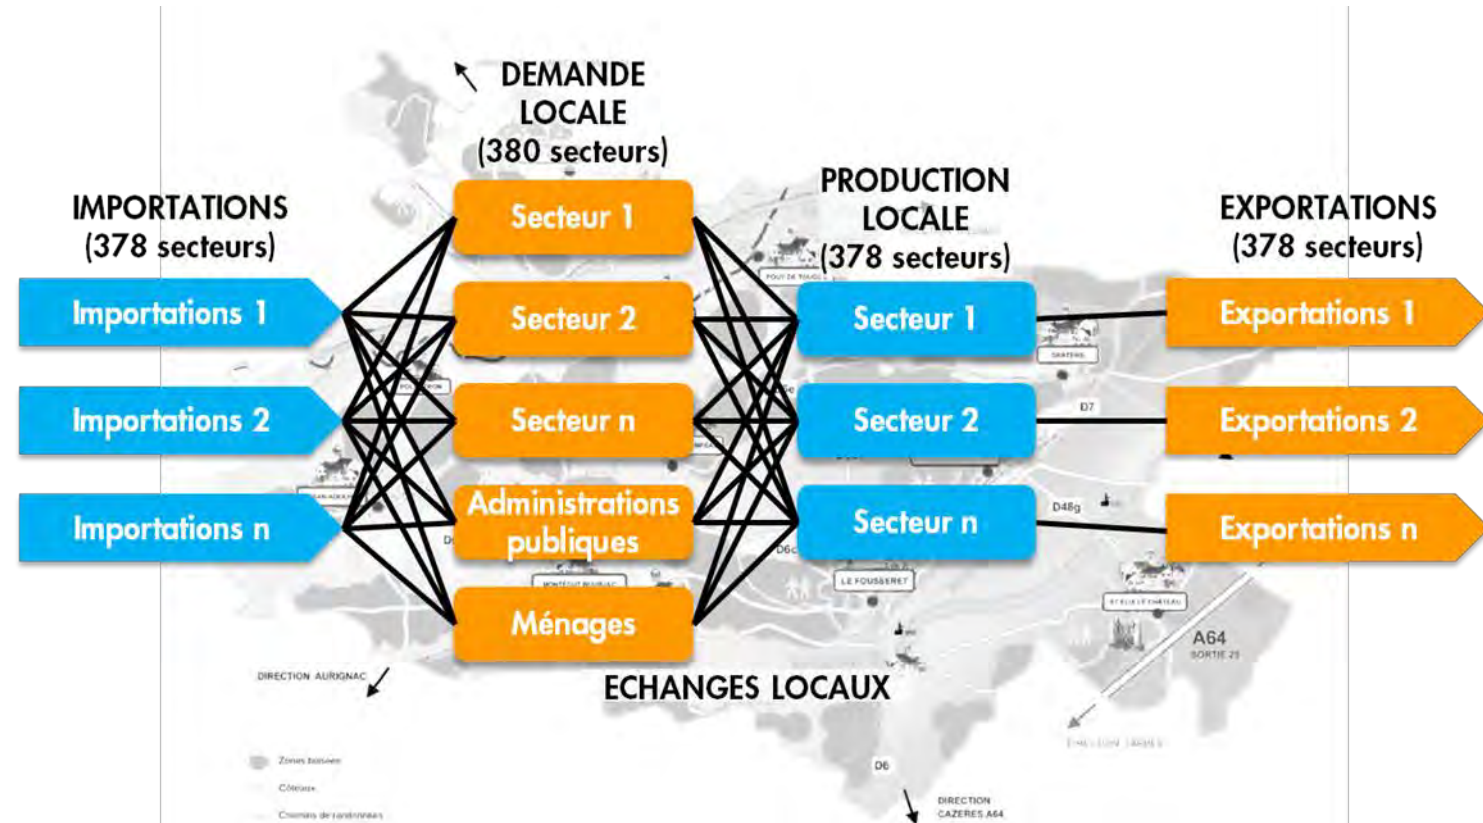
DEMANDE LOCALE (380 secteurs)

IMPORTATIONS (378 secteurs)

PRODUCTION LOCALE (378 secteurs)

EXPORTATIONS (378 secteurs)

Importations 1

Importations 2

Importations n

Secteur 1

Secteur 2

Secteur n

Administrations publiques

Ménages

Secteur 1

Secteur 2

Secteur n

Exportations 1

Exportations 2

Exportations n

ECHANGES LOCAUX

POUY DE TOUGES

GRATENS

D7

D48g

LE FOUSSERET

MONTOUSSIN

MONTEGUT BOURJAC

ST ELIX LE CHATEAU

A64

SORTIE 23

D6

DIRECTION AURIGNAC

DIRECTION TARBES

DIRECTION CAZERES A64

Zones boisées

Coteaux

Chemins de randonnées